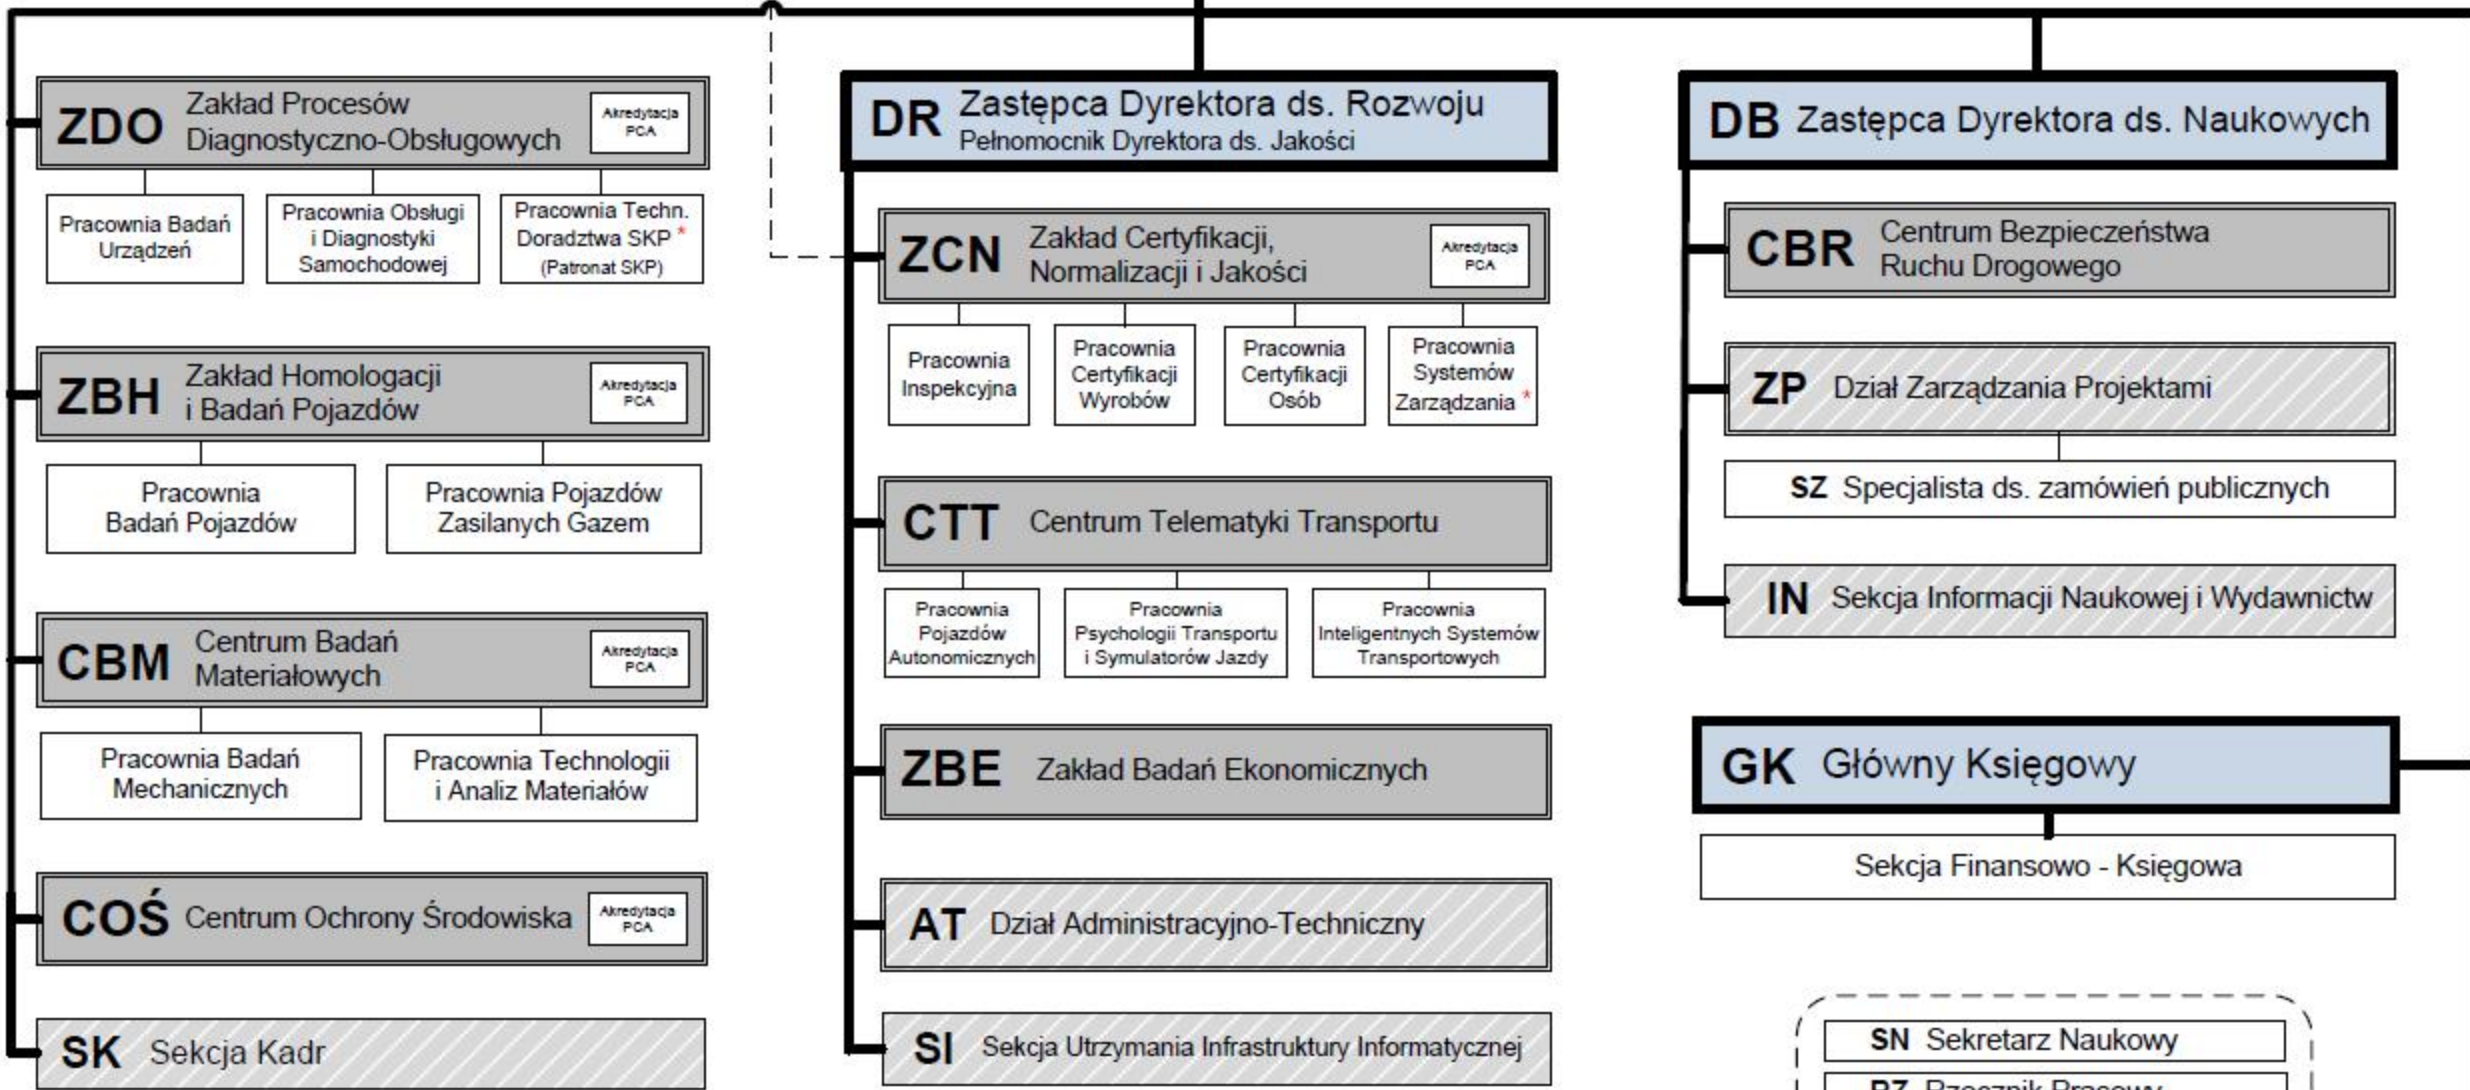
ZDO Zakład Procesów Diagnostyczno-Obsługowych
Akredytacja PCA

Pracownia Badań Urządzeń

Pracownia Obsługi i Diagnostyki Samochodowej

Pracownia Techn. Doradztwa SKP * (Patronat SKP)

ZBH Zakład Homologacji i Badań Pojazdów
Akredytacja PCA

Pracownia Badań Pojazdów

Pracownia Pojazdów Zasilanych Gazem

CBM Centrum Badań Materiałowych
Akredytacja PCA

Pracownia Badań Mechanicznych

Pracownia Technologii i Analiz Materiałów

COŚ Centrum Ochrony Środowiska
Akredytacja PCA

SK Sekcja Kadr

DR Zastępca Dyrektora ds. Rozwoju
Pełnomocnik Dyrektora ds. Jakości

ZCN Zakład Certyfikacji, Normalizacji i Jakości
Akredytacja PCA

Pracownia Inspekcyjna

Pracownia Certyfikacji Wyrobów

Pracownia Certyfikacji Osób

Pracownia Systemów Zarządzania *

CTT Centrum Telematyki Transportu

Pracownia Pojazdów Autonomicznych

Pracownia Psychologii Transportu i Symulatorów Jazdy

Pracownia Inteligentnych Systemów Transportowych

ZBE Zakład Badań Ekonomicznych

AT Dział Administracyjno-Techniczny

SI Sekcja Utrzymania Infrastruktury Informatycznej

DB Zastępca Dyrektora ds. Naukowych

CBR Centrum Bezpieczeństwa Ruchu Drogowego

ZP Dział Zarządzania Projektami

SZ Specjalista ds. zamówień publicznych

IN Sekcja Informacji Naukowej i Wydawnictw

GK Główny Księgowy

Sekcja Finansowo - Księgowa

SN Sekretarz Naukowy

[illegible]